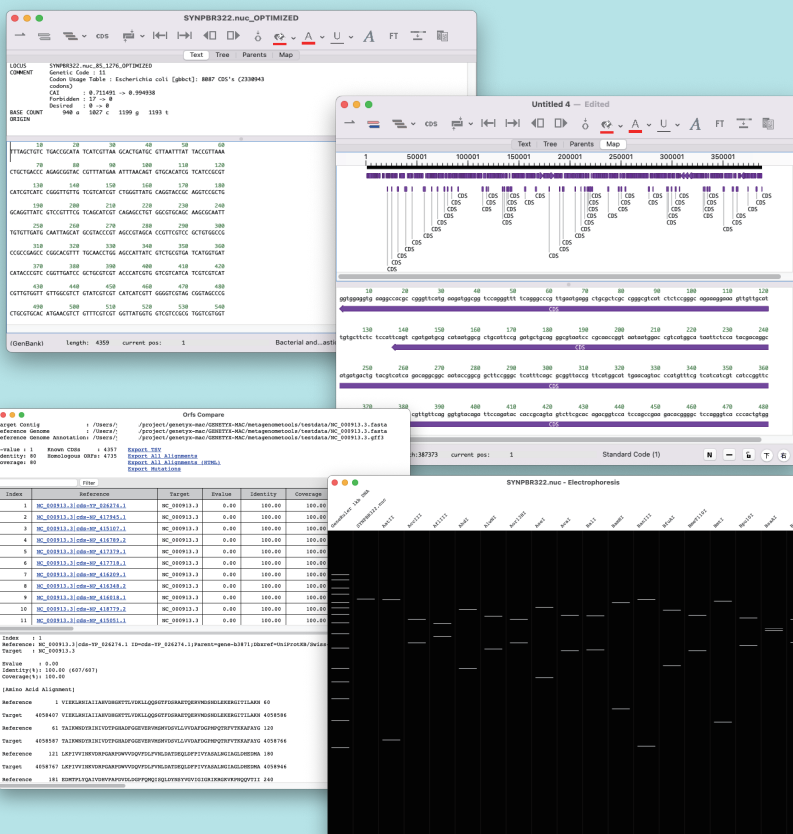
SYNPBR322.nuc_OPTIMIZED

CDS FT

Text Tree Parents Map

LOCUS SYNPBR322.nuc_5_1276_OPTIMIZED
COMMENT Genetic Code : 11
Codon Usage Table : Escherichia coli [gbbct]: 8887 CDS's (2330943 codons)
CAI : 0.711491 -> 0.994938
Forbidden : 17 -> 0
Desired : 0 -> 8
BASE COUNT 940 a 1027 c 1199 g 1193 t
ORIGIN

10 20 30 40 50 60
TTTAGCTGTC TGACCGCATA TCATCGTTAA GCACTGATGC GTTAATTTAT TACCGTTAAA
70 80 90 100 110 120
CTGCTGACCC AGAGCGGTAC CGTTTATGAA ATTTAACAGT GTGCACATCG TCATCCGCGT
130 140 150 160 170 180
CATCGTCATC CGGGTTGTTG TCGTCATCGT CTGGGTTATG CAGGTACCGC AGGTCCGCTG
190 200 210 220 230 240
GCAGGTTATC GTCCGTTTCG TCAGCATCGT CAGAGCCTGT GGCGTGCAGC AAGCGCAATT
250 260 270 280 290 300
TGTGTTGATG CAATTAGCAT GCGTACCCGT AGCCGTAGCA CCGTTCGTCC GCTGTGGCCG
310 320 330 340 350 360
CCGCCAGCCC CGGCACGTTT TGCAACCTGG AGCCATTATC GTCTGCGTGA TCATGGTGAT
370 380 390 400 410 420
CATACCCGTC CGGTTGATCC GCTGCGTCGT ACCCATCGTG GTCGTCATCA TCGTCGTCAT
430 440 450 460 470 480
CGTTGTGGTT GTTGGCGTCT GTATCGTCGT CATCATCGTT GGGGTCGTAG CGGTAGCCCG
490 500 510 520 530 540
CTGCGTGCAC ATGAACGTCT GTTTCGTCGT GGTTATGGTG GTCGTCCGCG TGGTCGTGGT

(GenBank) length: 4359 current pos: 1 Bacterial and...

Untitled 4 — Edited

CDS FT

Text Tree Parents Map

1 50001 100001 150001 200001 250001 300001 350001

CDS CDS CDS CDS CDS CDS CDS CDS CDS CDS CDS CDS CDS CDS CDS CDS CDS CDS CDS CDS CDS CDS CDS CDS CDS CDS CDS

10 20 30 40 50 60 70 80 90 100 110 120
ggtggaggtg aaggccacgc cgggttcatg aagatggcgg tccaggggttt tcagggcccg ttgaatgagg ctgcgctcgc cgggcgtcat ctcttccggc agaaaggaaa gttgttgcat
CDS
130 140 150 160 170 180 190 200 210 220 230 240
tgtgcttctc tcccattcagt cgatgatgcg catcatggcc ctgcattccg gatgctgcag ggcgtaatcc cgcaaccggt aatatggcc cgtcatggca taattctcca tacgacaggc
CDS
250 260 270 280 290 300 310 320 330 340 350 360
atgatgactg tacgtcatca gacaggcggc aataccggcg gcttccgggc tcatttcagc gcggttacgg ttcattggcat tgaacagtcc ccatgtttcg tcatcatcgt catccggttc
CDS
370 380 390 400 410 420 430 440 450 460 470 480
cgttgttcag ggtgtacagc ttccagatac caccgcagta gtcttcgcac agacggtccc tccaggccgaa gacacggggc tccaggtcca cccactgtgg
CDS

h: 387373 current pos: 1 Standard Code (1)

Orfs Compare

arget Contig : /Users/ /project/genetyx-mac/GENETYX-MAC/metagenometools/testdata/NC_000913.3.fasta
eference Genome : /Users/ /project/genetyx-mac/GENETYX-MAC/metagenometools/testdata/NC_000913.3.fasta
eference Genome Annotation: /Users/ /project/genetyx-mac/GENETYX-MAC/metagenometools/testdata/NC_000913.3.gff3

-value : 1 Known CDSs : 4357 Export TSV
dentity: 80 Homologous ORFs: 4735 Export All Alignments
overage: 80 Export All Alignments (HTML)
Export Mutations

Filter

| Index | Reference | Target | Evalue | Identity | Coverage |
|---|---|---|---|---|---|
| 1 | NC_000913.3|cds-YP_026274.1 | NC_000913.3 | 0.00 | 100.00 | 100.00 |
| 2 | NC_000913.3|cds-NP_417945.1 | NC_000913.3 | 0.00 | 100.00 | 100.00 |
| 3 | NC_000913.3|cds-NP_415107.1 | NC_000913.3 | 0.00 | 100.00 | 100.00 |
| 4 | NC_000913.3|cds-NP_416789.2 | NC_000913.3 | 0.00 | 100.00 | 100.00 |
| 5 | NC_000913.3|cds-NP_417379.1 | NC_000913.3 | 0.00 | 100.00 | 100.00 |
| 6 | NC_000913.3|cds-NP_417718.1 | NC_000913.3 | 0.00 | 100.00 | 100.00 |
| 7 | NC_000913.3|cds-NP_416209.1 | NC_000913.3 | 0.00 | 100.00 | 100.00 |
| 8 | NC_000913.3|cds-NP_416348.2 | NC_000913.3 | 0.00 | 100.00 | 100.00 |
| 9 | NC_000913.3|cds-NP_416618.1 | NC_000913.3 | 0.00 | 100.00 | 100.00 |
| 10 | NC_000913.3|cds-NP_418779.2 | NC_000913.3 | 0.00 | 100.00 | 100.00 |
| 11 | NC_000913.3|cds-NP_415051.1 | NC_000913.3 | 0.00 | 100.00 | 100.00 |

Index : 1
Reference: NC_000913.3|cds-YP_026274.1 ID=cds-YP_026274.1;Parent=gene-b3871;Dbxref=UniProtKB/Swiss
Target : NC_000913.3

Evalue : 0.00
Identity(%): 100.00 (607/607)
Coverage(%): 100.00

[Amino Acid Alignment]

Reference 1 VIEKLRNIAIIAHVDHGKTTLVDKLLQQSGTFDSRAETQERVMDSNDLEKERGITILAKN 60

Target 4058407 VIEKLRNIAIIAHVDHGKTTLVDKLLQQSGTFDSRAETQERVMDSNDLEKERGITILAKN 4058586

Reference 61 TAIKWNDYRINIVDTPGHADFGGEVERVMSMVDSVLLVVDAFDGPMPQTRFVTKKAFAYG 120

Target 4058587 TAIKWNDYRINIVDTPGHADFGGEVERVMSMVDSVLLVVDAFDGPMPQTRFVTKKAFAYG 4058766

Reference 121 LKPIVVINKVDRPGARPDWVVDQVFDLFVNLDATDEQLDFPIVYASALNGIAGLDHEDMA 180

Target 4058767 LKPIVVINKVDRPGARPDWVVDQVFDLFVNLDATDEQLDFPIVYASALNGIAGLDHEDMA 4058946

Reference 181 EDMTPLYQAIVDHVPAPDVDLDGPFQMQISQLDYNSYVGVIGIGRIKRGKVKPNQQVTII 240

SYNPBR322.nuc - Electrophoresis

GeneRuler 1kb DNA
SYNPBR322.nuc
AatII
AccIII
AflIII
AhaI
AlwNI
AsuII
AvaI
AvaII
BalI
BamHI
BanIII
BclI
BamHII
BsmI
BspHI
BsaAI